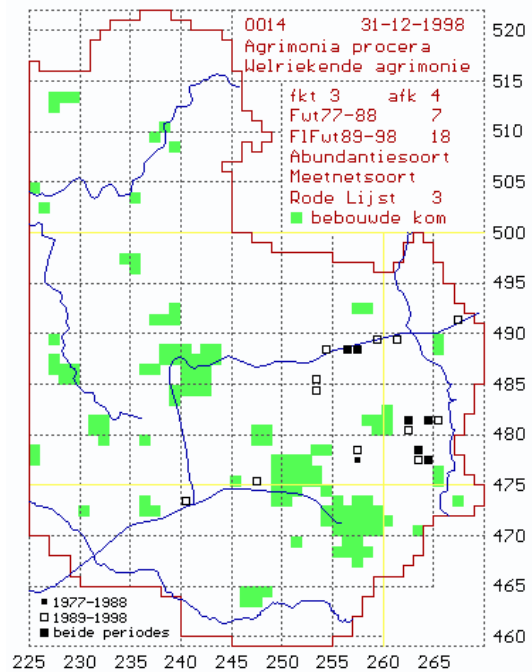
0014 31-12-1998
Agrimonia procera
Welriekende agrimonie

fkt 3 afk 4
Fut77-88 7
FlFut89-98 18
Abundantiesoort
Meetnetsoort
Rode Lijst 3
bebouwde kom

■ 1977-1988
□ 1989-1998
■ beide periodes

520
515
510
505
500
495
490
485
480
475
470
465
460

225 230 235 240 245 250 255 260 265